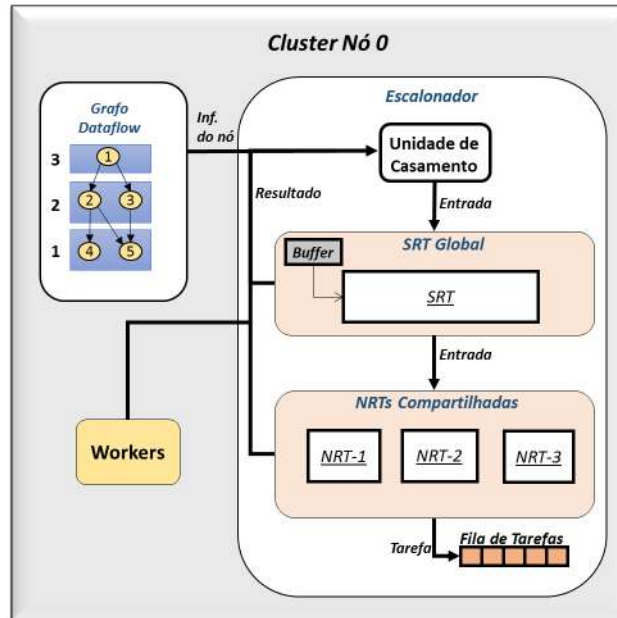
Cluster Nó 0

Grafo Dataflow

3
2
1

1
2
3
4
5

Inf. do nó

Resultado

Escalonador

Unidade de Casamento

Entrada

SRT Global

Buffer

SRT

Entrada

NRTs Compartilhadas

NRT-1
NRT-2
NRT-3

Workers

Tarefa

Fila de Tarefas